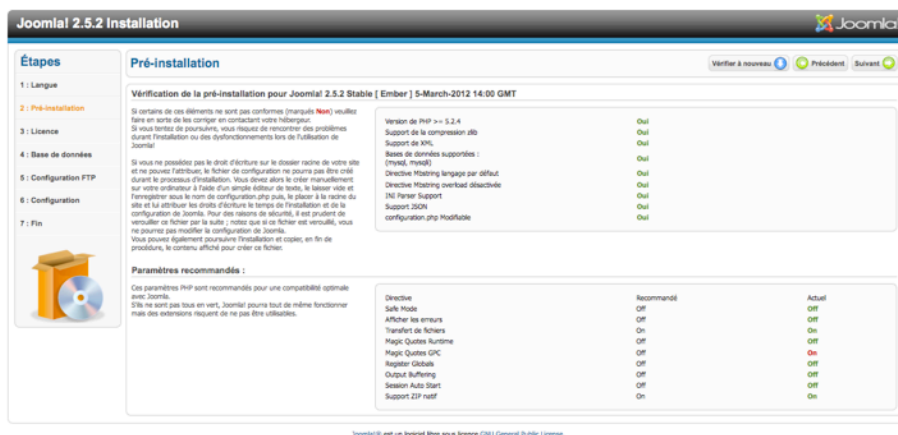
Joomla! 2.5.2 Installation

Joomla!

Étapes

1 : Langue

2 : Pré-installation

3 : Licence

4 : Base de données

5 : Configuration FTP

6 : Configuration

7 : Fin

Pré-installation

Vérifier à nouveau

Précédent

Suivant

Vérification de la pré-installation pour Joomla! 2.5.2 Stable [ Ember ] 5-March-2012 14:00 GMT

Si certains de ces éléments ne sont pas conformes (marqués Non) veuillez faire en sorte de les corriger en contactant votre hébergeur.
Si vous tentez de poursuivre, vous risquez de rencontrer des problèmes durant l'installation ou des dysfonctionnements lors de l'utilisation de Joomla!

Si vous ne possédez pas le droit d'écriture sur le dossier racine de votre site et ne pouvez l'attribuer, le fichier de configuration ne pourra pas être créé durant le processus d'installation. Vous devez alors le créer manuellement sur votre ordinateur à l'aide d'un simple éditeur de texte, le laisser vide et l'enregistrer sous le nom de configuration.php puis, le placer à la racine du site et lui attribuer les droits d'écriture le temps de l'installation et de la configuration de Joomla. Pour des raisons de sécurité, il est prudent de verrouiller ce fichier par la suite ; notez que si ce fichier est verrouillé, vous ne pourrez pas modifier la configuration de Joomla.
Vous pouvez également poursuivre l'installation et copier, en fin de procédure, le contenu affiché pour créer ce fichier.

| | |
|---|---|
| Version de PHP >= 5.2.4 | Oui |
| Support de la compression zlib | Oui |
| Support de XML | Oui |
| Bases de données supportées : (mysql, mysqli) | Oui |
| Directive Mbstring langage par défaut | Oui |
| Directive Mbstring overload désactivée | Oui |
| INI Parser Support | Oui |
| Support JSON | Oui |
| configuration.php Modifiable | Oui |

Paramètres recommandés :

Ces paramètres PHP sont recommandés pour une compatibilité optimale avec Joomla.
S'ils ne sont pas tous en vert, Joomla! pourra tout de même fonctionner mais des extensions risquent de ne pas être utilisables.

| Directive | Recommandé | Actuel |
|---|---|---|
| Safe Mode | Off | Off |
| Afficher les erreurs | Off | Off |
| Transfert de fichiers | On | On |
| Magic Quotes Runtime | Off | Off |
| Magic Quotes GPC | Off | On |
| Register Globals | Off | Off |
| Output Buffering | Off | Off |
| Session Auto Start | Off | Off |
| Support ZIP natif | On | On |

Joomla!® est un logiciel libre sous licence GNU General Public License.